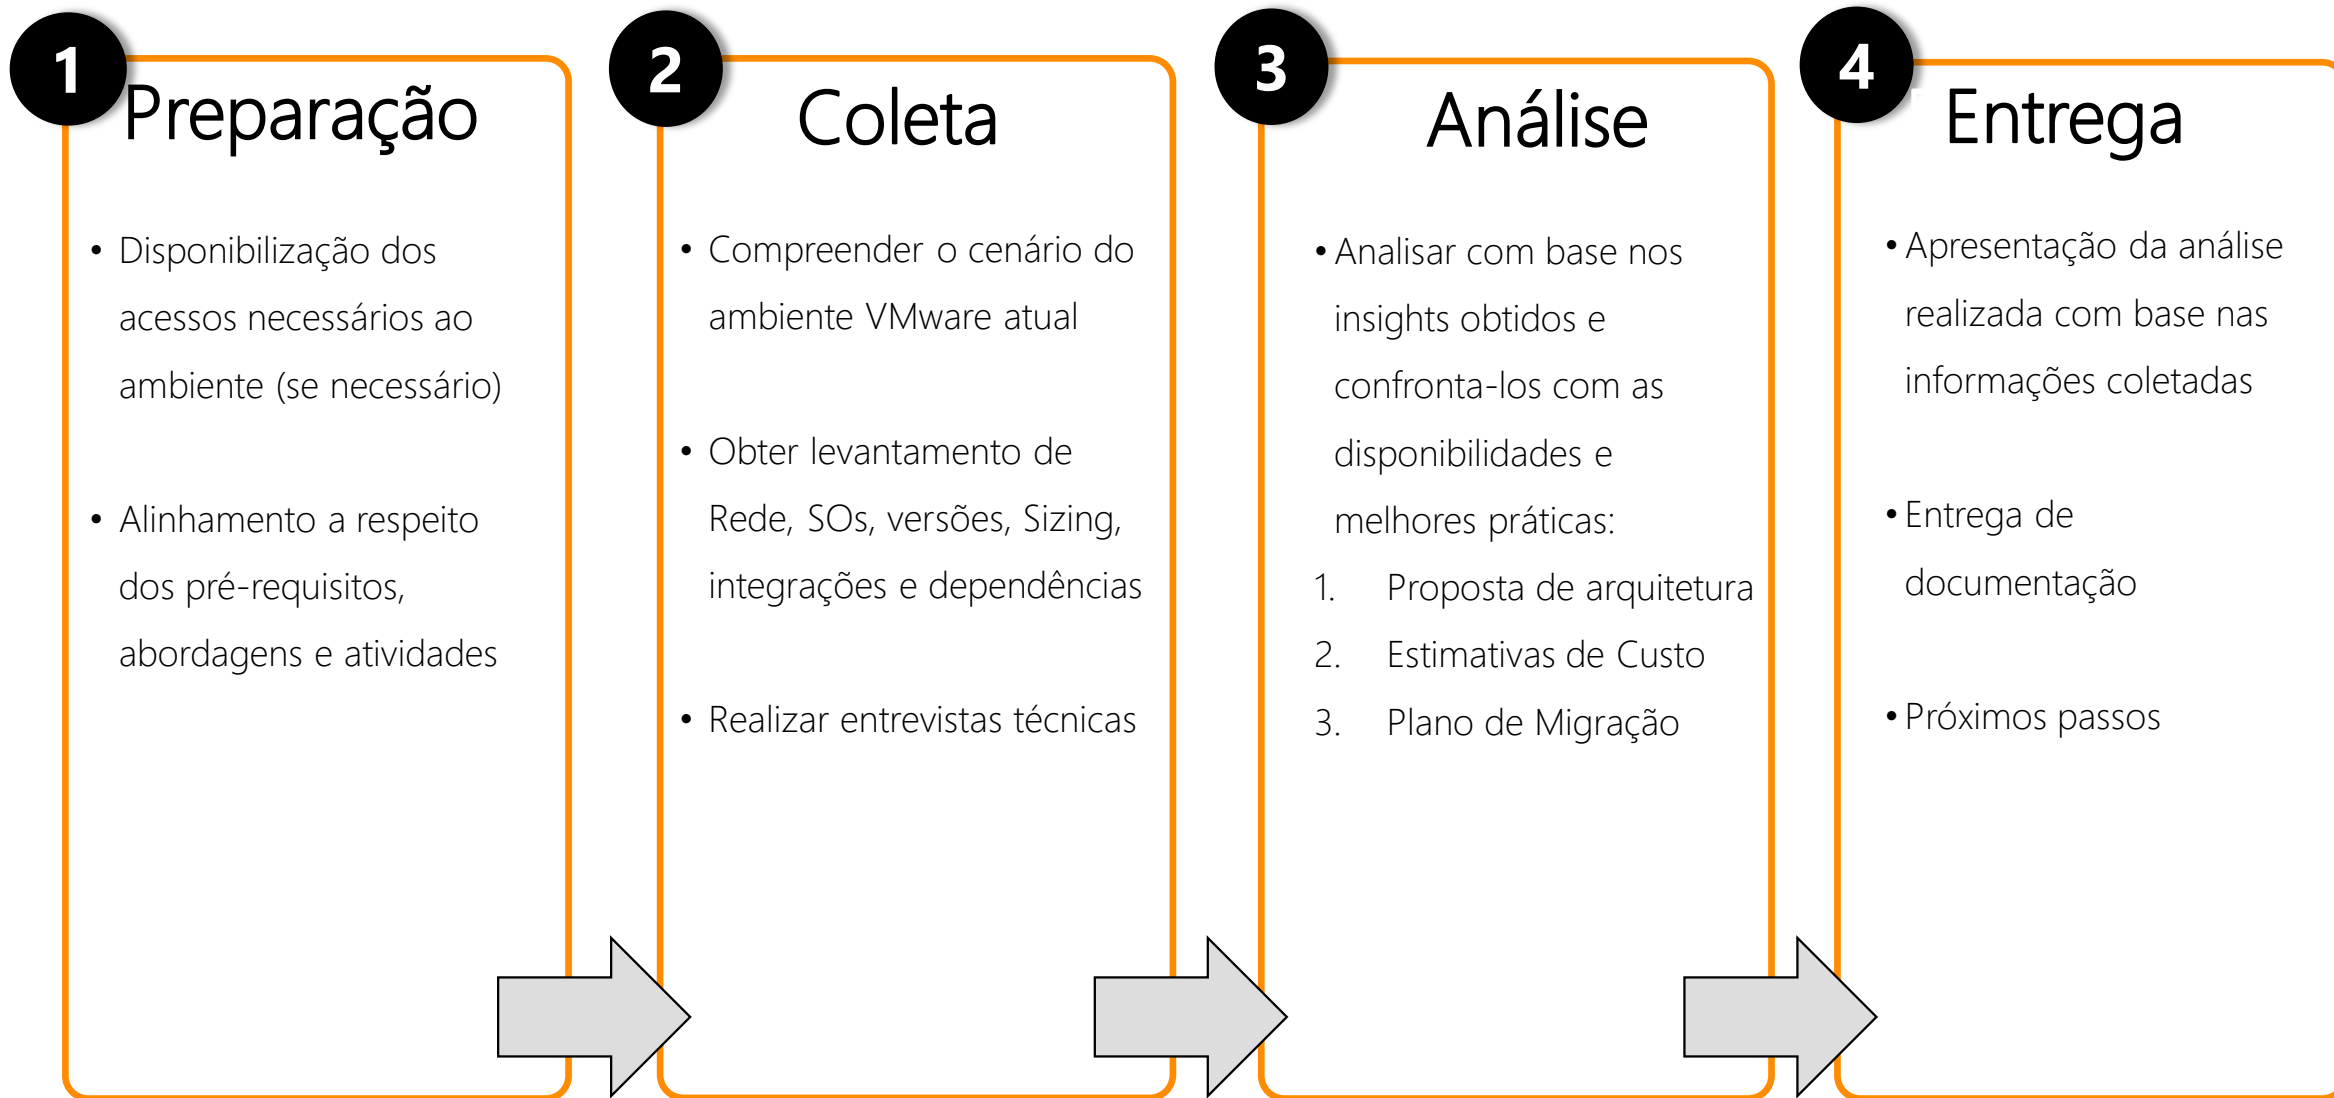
1
Preparação

- Disponibilização dos acessos necessários ao ambiente (se necessário)

- Alinhamento a respeito dos pré-requisitos, abordagens e atividades

2
Coleta

- Compreender o cenário do ambiente VMware atual

- Obter levantamento de Rede, SOs, versões, Sizing, integrações e dependências

- Realizar entrevistas técnicas

3
Análise

- Analisar com base nos insights obtidos e confronta-los com as disponibilidades e melhores práticas:

1. Proposta de arquitetura
2. Estimativas de Custo
3. Plano de Migração

4
Entrega

- Apresentação da análise realizada com base nas informações coletadas

- Entrega de documentação

- Próximos passos